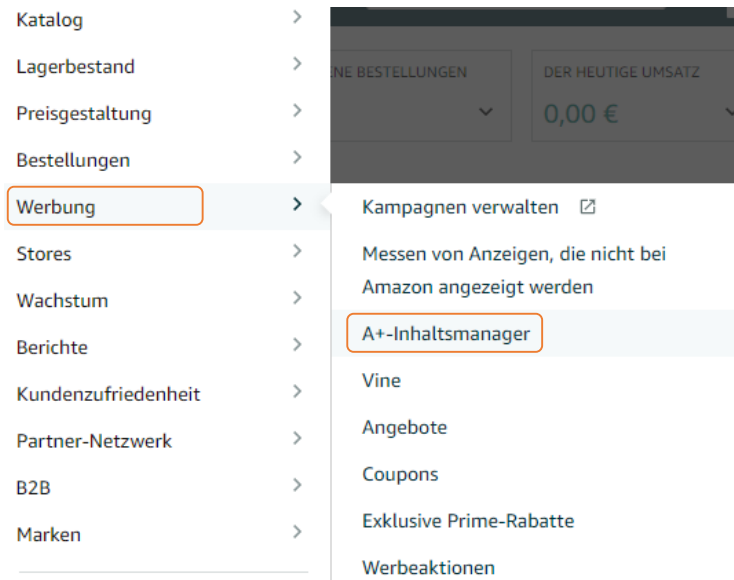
Katalog
Lagerbestand
Preisgestaltung
Bestellungen
Werbung
Stores
Wachstum
Berichte
Kundenzufriedenheit
Partner-Netzwerk
B2B
Marken

NE BESTELLUNGEN
DER HEUTIGE UMSATZ
0,00 €

Kampagnen verwalten
Messen von Anzeigen, die nicht bei Amazon angezeigt werden
A+-Inhaltsmanager
Vine
Angebote
Coupons
Exklusive Prime-Rabatte
Werbeaktionen